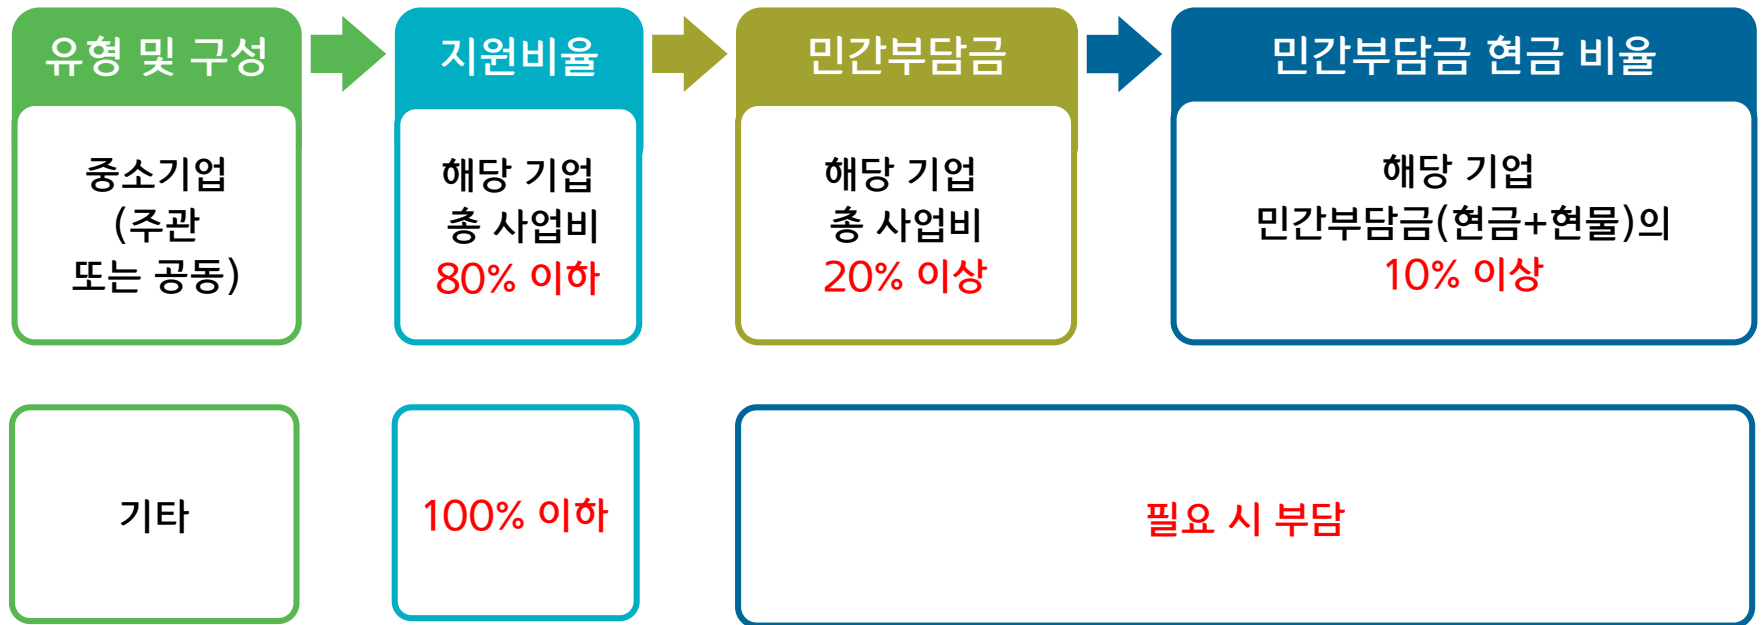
유형 및 구성

지원비율

민간부담금

민간부담금 현금 비율

중소기업 (주관 또는 공동)

해당 기업 총 사업비 80% 이하

해당 기업 총 사업비 20% 이상

해당 기업 민간부담금(현금+현물)의 10% 이상

기타

100% 이하

필요 시 부담